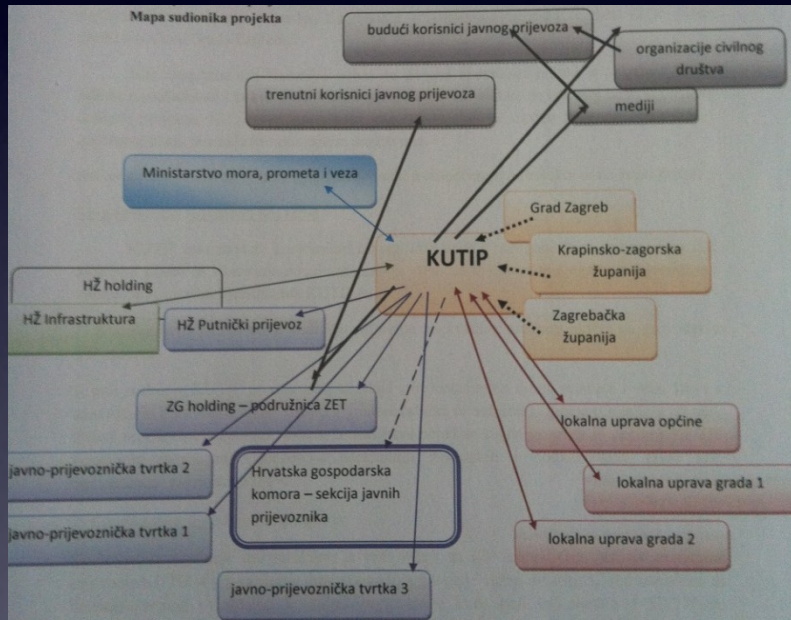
Mapa sudionika projekta

budući korisnici javnog prijevoza

organizacije civilnog društva

trenutni korisnici javnog prijevoza

mediji

Ministarstvo mora, prometa i veza

Grad Zagreb

KUTIP

Krapinsko-zagorska županija

HŽ holding

HŽ Infrastruktura

HŽ Putnički prijevoz

Zagrebačka županija

ZG holding – podružnica ZET

lokalna uprava općine

javno-prijevoznička tvrtka 2

Hrvatska gospodarska komora – sekcija javnih prijevoznika

lokalna uprava grada 1

javno-prijevoznička tvrtka 1

lokalna uprava grada 2

javno-prijevoznička tvrtka 3